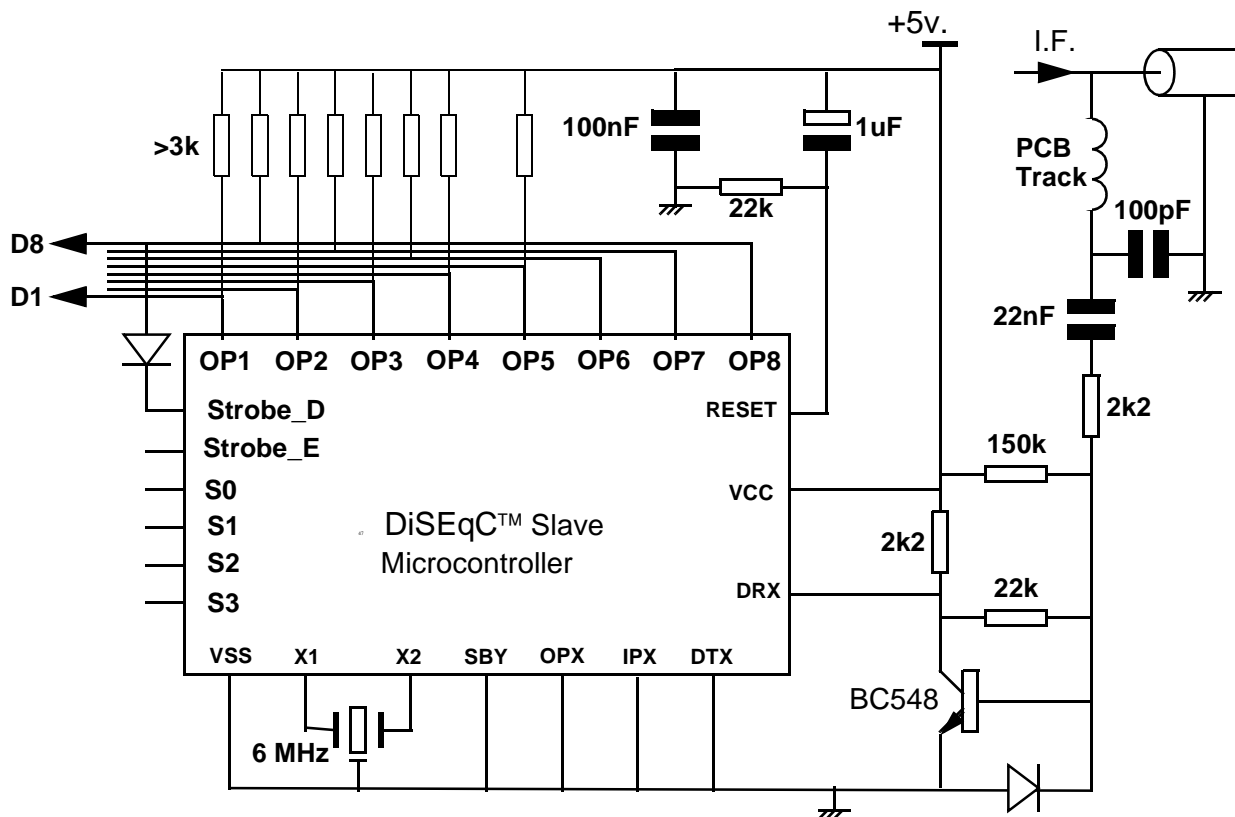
+5v.
I.F.
>3k
100nF
1uF
PCB Track
22k
100pF
D8
D1
22nF
OP1 OP2 OP3 OP4 OP5 OP6 OP7 OP8
Strobe_D
RESET
2k2
Strobe_E
150k
S0
VCC
S1
DiSEqC™ Slave
Microcontroller
2k2
S2
S3
DRX
22k
VSS X1 X2 SBY OPX IPX DTX
BC548
6 MHz